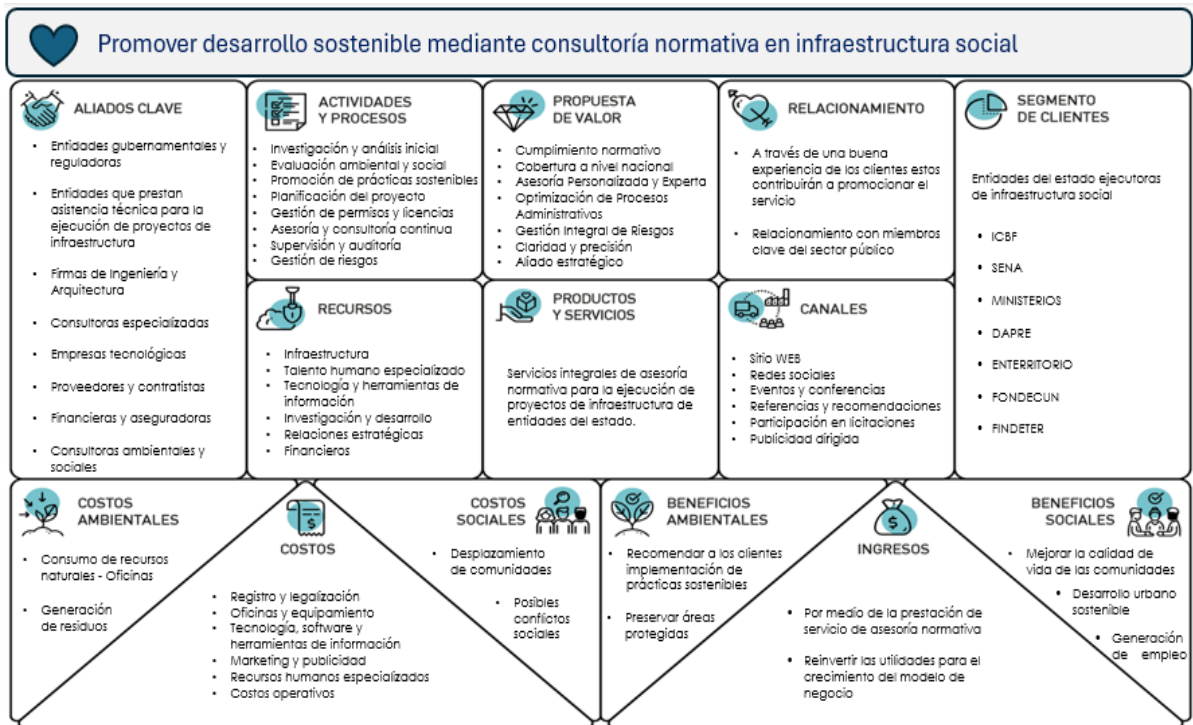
Promover desarrollo sostenible mediante consultoría normativa en infraestructura social

ALIADOS CLAVE

- Entidades gubernamentales y reguladoras
- Entidades que prestan asistencia técnica para la ejecución de proyectos de infraestructura
- Firmas de Ingeniería y Arquitectura
- Consultoras especializadas
- Empresas tecnológicas
- Proveedores y contratistas
- Financieras y aseguradoras
- Consultoras ambientales y sociales

ACTIVIDADES Y PROCESOS

- Investigación y análisis inicial
- Evaluación ambiental y social
- Promoción de prácticas sostenibles
- Planificación del proyecto
- Gestión de permisos y licencias
- Asesoría y consultoría continua
- Supervisión y auditoría
- Gestión de riesgos

RECURSOS

- Infraestructura
- Talento humano especializado
- Tecnología y herramientas de información
- Investigación y desarrollo
- Relaciones estratégicas
- Financieros

PROPUESTA DE VALOR

- Cumplimiento normativo
- Cobertura a nivel nacional
- Asesoría Personalizada y Experta
- Optimización de Procesos Administrativos
- Gestión Integral de Riesgos
- Claridad y precisión
- Aliado estratégico

PRODUCTOS Y SERVICIOS

Servicios integrales de asesoría normativa para la ejecución de proyectos de infraestructura de entidades del estado.

RELACIONAMIENTO

- A través de una buena experiencia de los clientes estos contribuirán a promocionar el servicio
- Relacionamiento con miembros clave del sector público

CANALES

- Sitio WEB
- Redes sociales
- Eventos y conferencias
- Referencias y recomendaciones
- Participación en licitaciones
- Publicidad dirigida

SEGMENTO DE CLIENTES

Entidades del estado ejecutoras de infraestructura social

- ICBF
- SENA
- MINISTERIOS
- DAPRE
- ENTERRITORIO
- FONDECUN
- FINDETER

COSTOS AMBIENTALES

- Consumo de recursos naturales - Oficinas
- Generación de residuos

COSTOS

- Registro y legalización
- Oficinas y equipamiento
- Tecnología, software y herramientas de información
- Marketing y publicidad
- Recursos humanos especializados
- Costos operativos

COSTOS SOCIALES

- Desplazamiento de comunidades
- Posibles conflictos sociales

BENEFICIOS AMBIENTALES

- Recomendar a los clientes implementación de prácticas sostenibles
- Preservar áreas protegidas

INGRESOS

- Por medio de la prestación de servicio de asesoría normativa
- Reinvertir las utilidades para el crecimiento del modelo de negocio

BENEFICIOS SOCIALES

- Mejorar la calidad de vida de las comunidades
- Desarrollo urbano sostenible
- Generación de empleo